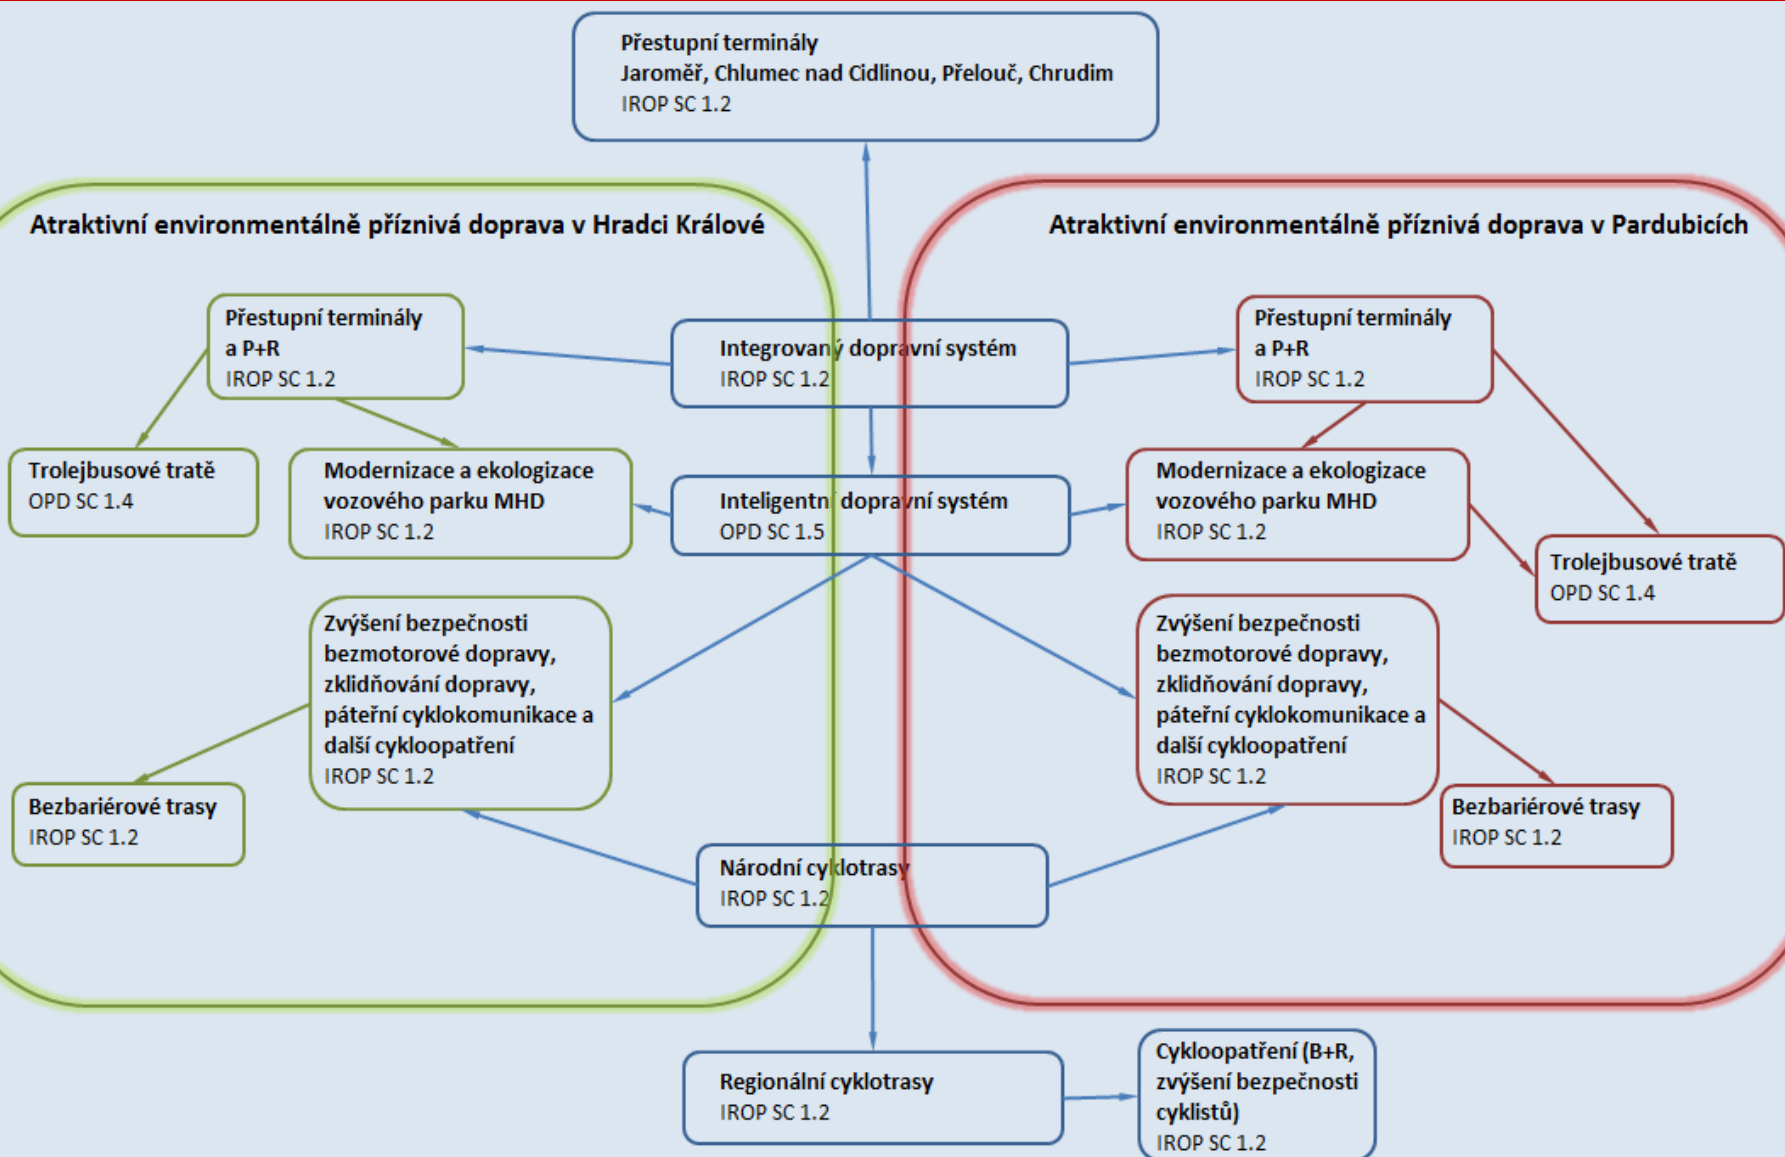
Přestupní terminály
Jaroměř, Chlumec nad Cidlinou, Přelouč, Chrudim
IROP SC 1.2

Atraktivní environmentálně příznivá doprava v Hradci Králové

Atraktivní environmentálně příznivá doprava v Pardubicích

Přestupní terminály a P+R
IROP SC 1.2

Integrovaný dopravní systém
IROP SC 1.2

Přestupní terminály a P+R
IROP SC 1.2

Trolejbusové tratě
OPD SC 1.4

Modernizace a ekologizace vozového parku MHD
IROP SC 1.2

Inteligentní dopravní systém
OPD SC 1.5

Modernizace a ekologizace vozového parku MHD
IROP SC 1.2

Trolejbusové tratě
OPD SC 1.4

Zvýšení bezpečnosti bezmotorové dopravy, zklidňování dopravy, páteřní cyklokomunikace a další cykloopatření
IROP SC 1.2

Zvýšení bezpečnosti bezmotorové dopravy, zklidňování dopravy, páteřní cyklokomunikace a další cykloopatření
IROP SC 1.2

Bezbariérové trasy
IROP SC 1.2

Bezbariérové trasy
IROP SC 1.2

Národní cyklotrasy
IROP SC 1.2

Regionální cyklotrasy
IROP SC 1.2

Cykloopatření (B+R, zvýšení bezpečnosti cyklistů)
IROP SC 1.2